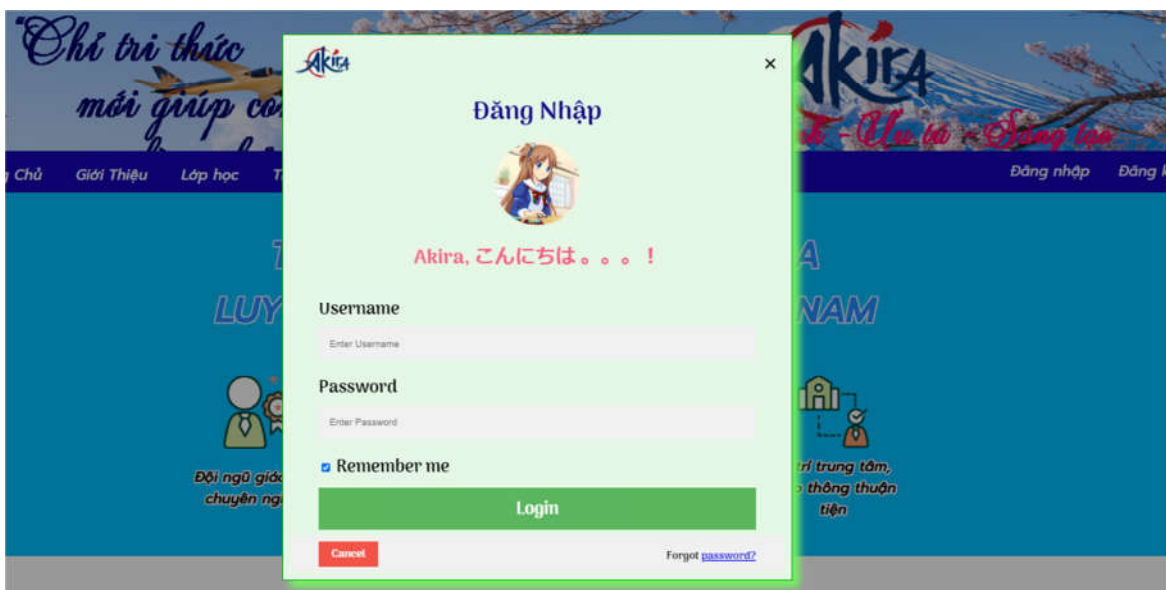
"Chỉ tri thức
mới giúp co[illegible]

Akira

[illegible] - Ưu tú - Sáng tạo

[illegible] Chủ Giới Thiệu Lớp học T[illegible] Đăng nhập Đăng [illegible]

T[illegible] A
LUY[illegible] NAM

Đội ngũ giá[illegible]
chuyên ng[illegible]

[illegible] trí trung tâm,
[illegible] thông thuận
tiện

Akira

×

Đăng Nhập

Akira, こんにちは。。。!

Username

Enter Username

Password

Enter Password

Remember me

Login

Cancel

Forgot password?